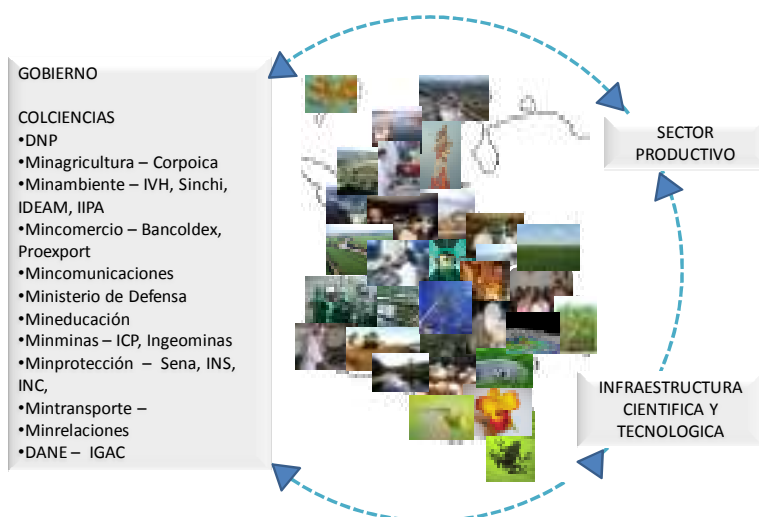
GOBIERNO

COLCIENCIAS
•DNP
•Minagricultura – Corpoica
•Minambiente – IVH, Sinchi, IDEAM, IIPA
•Mincomercio – Bancoldex, Proexport
•Mincomunicaciones
•Ministerio de Defensa
•Mineducación
•Minminas – ICP, Ingeominas
•Minprotección – Sena, INS, INC,
•Mintransporte –
•Minrelaciones
•DANE – IGAC

SECTOR PRODUCTIVO

INFRAESTRUCTURA CIENTIFICA Y TECNOLOGICA